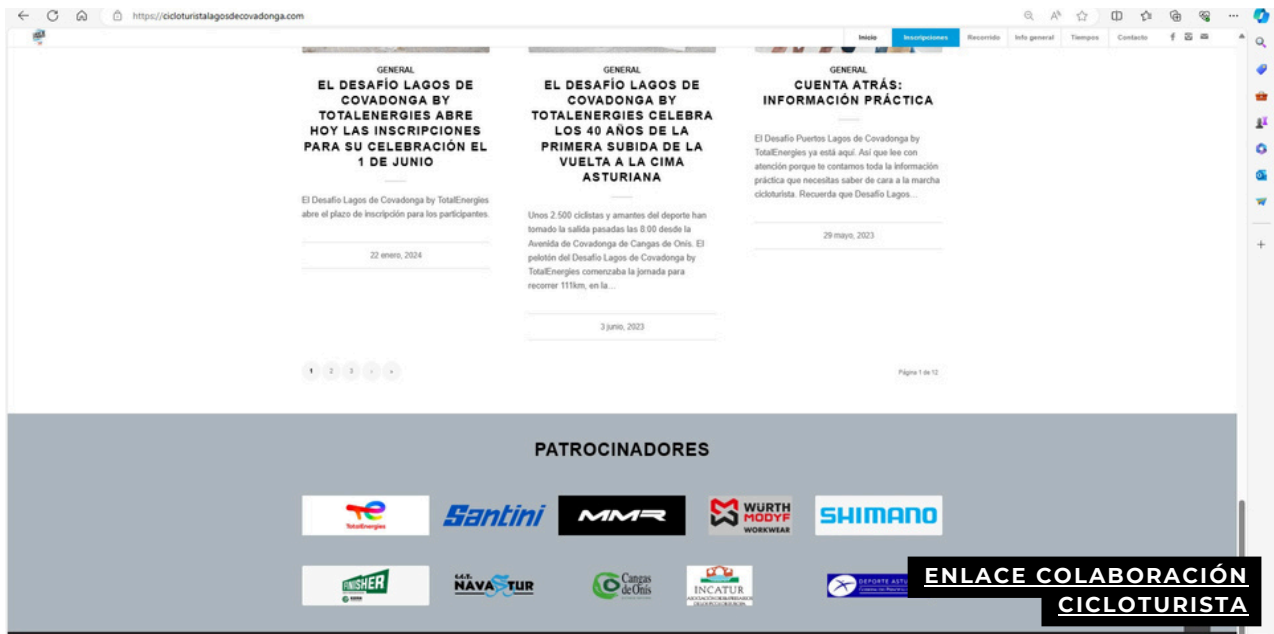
https://cicloturistalagosdecovadonga.com

Inicio Inscripciones Recorrido Info general Tiempos Contacto

GENERAL

EL DESAFÍO LAGOS DE COVADONGA BY TOTALENERGIES ABRE HOY LAS INSCRIPCIONES PARA SU CELEBRACIÓN EL 1 DE JUNIO

El Desafío Lagos de Covadonga by TotalEnergies abre el plazo de inscripción para los participantes.

22 enero, 2024

GENERAL

EL DESAFÍO LAGOS DE COVADONGA BY TOTALENERGIES CELEBRA LOS 40 AÑOS DE LA PRIMERA SUBIDA DE LA VUELTA A LA CIMA ASTURIANA

Unos 2.500 ciclistas y amantes del deporte han tomado la salida pasadas las 8:00 desde la Avenida de Covadonga de Cangas de Onís. El pelotón del Desafío Lagos de Covadonga by TotalEnergies comenzaba la jornada para recorrer 111km, en la...

3 junio, 2023

GENERAL

CUENTA ATRÁS: INFORMACIÓN PRÁCTICA

El Desafío Puertos Lagos de Covadonga by TotalEnergies ya está aquí. Así que lee con atención porque te contamos toda la información práctica que necesitas saber de cara a la marcha cicloturista. Recuerda que Desafío Lagos...

29 mayo, 2023

1 2 3 › »

Página 1 de 12

PATROCINADORES

TotalEnergies Santini MMR WÜRTH MODYF WORKWEAR SHIMANO

FINISHER NAVASTUR Cangas de Onís INCATUR DEPORTE ASTU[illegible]

ENLACE COLABORACIÓN CICLOTURISTA